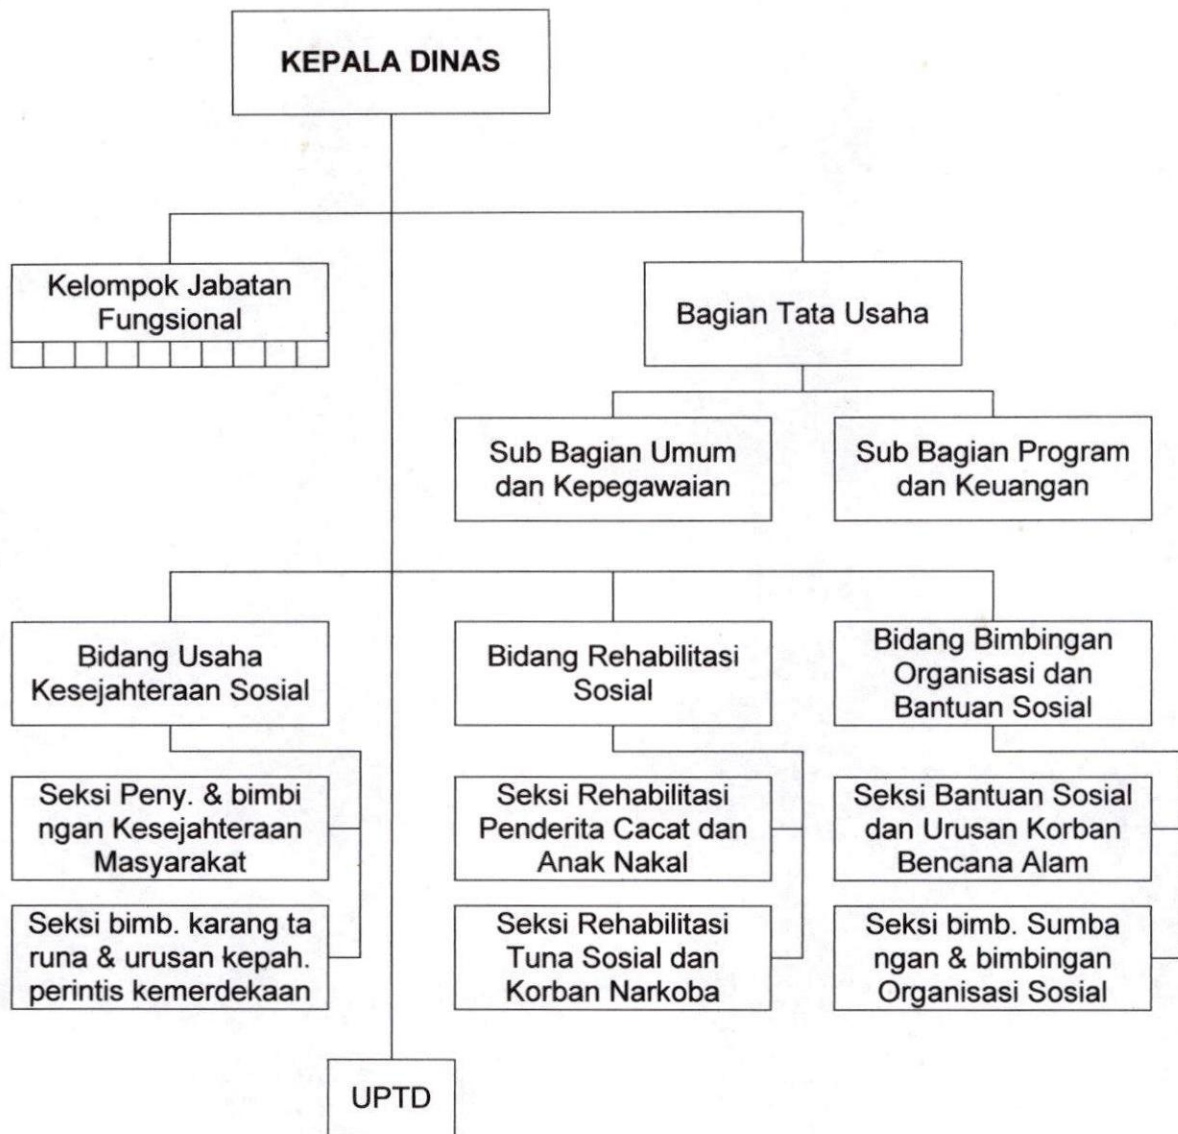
KEPALA DINAS

Kelompok Jabatan Fungsional

Bagian Tata Usaha

Sub Bagian Umum dan Kepegawaian

Sub Bagian Program dan Keuangan

Bidang Usaha Kesejahteraan Sosial

Bidang Rehabilitasi Sosial

Bidang Bimbingan Organisasi dan Bantuan Sosial

Seksi Peny. & bimbi ngan Kesejahteraan Masyarakat

Seksi bimb. karang ta runa & urusan kepah. perintis kemerdekaan

Seksi Rehabilitasi Penderita Cacat dan Anak Nakal

Seksi Rehabilitasi Tuna Sosial dan Korban Narkoba

Seksi Bantuan Sosial dan Urusan Korban Bencana Alam

Seksi bimb. Sumba ngan & bimbingan Organisasi Sosial

UPTD